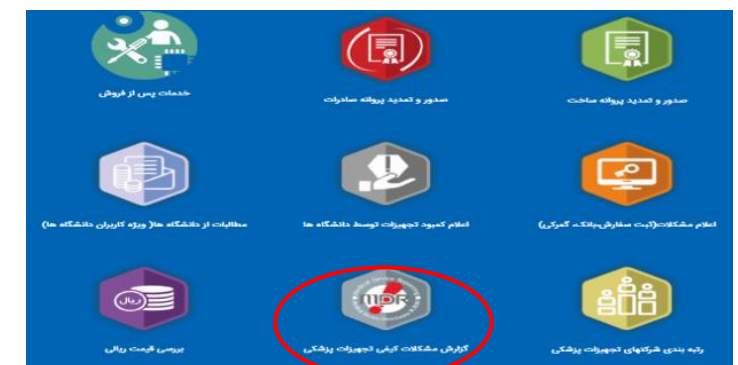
خدمات پس از فروش

صدور و تمدید پروانه صادرات

صدور و تمدید پروانه ساخت

مطالبات از دانشگاه ها( ویژه کاربران دانشگاه ها)

اعلام کمبود تجهیزات توسط دانشگاه ها

اعلام مشکلات(ثبت سفارش،بانک، گمرکی)

ریال

بررسی قیمت ریالی

MDR

گزارش مشکلات کیفی تجهیزات پزشکی

رتبه بندی شرکتهای تجهیزات پزشکی